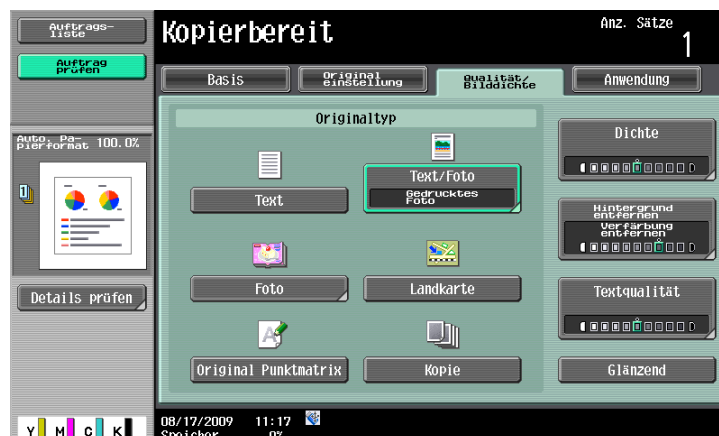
Auftrags-liste

Auftrag prüfen

Kopierbereit

Anz. Sätze

1

Basis

Original einstellung

Qualität/ Bilddichte

Anwendung

Auto. Papierformat 100.0%

Details prüfen

Originaltyp

Text

Text/Foto

Gedrucktes Foto

Foto

Landkarte

Original Punktmatrix

Kopie

Dichte

Hintergrund entfernen

Verfärbung entfernen

Textqualität

Glänzend

Y M C K

08/17/2009 11:17

Speicher 0%